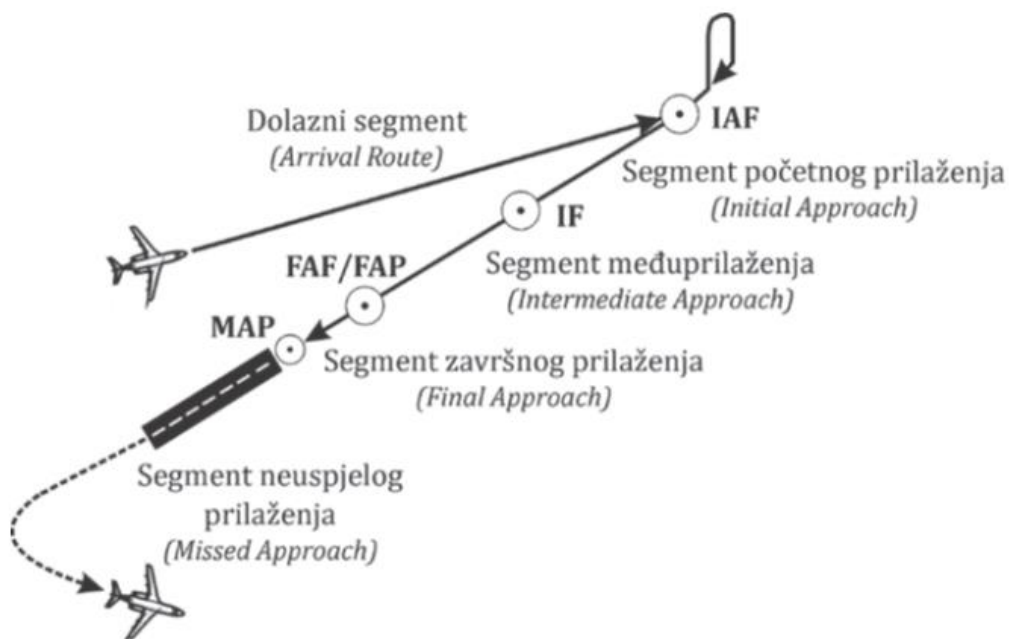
Dolazni segment
(Arrival Route)

IAF

Segment početnog prilaženja
(Initial Approach)

IF

FAF/FAP

Segment međuprilaženja
(Intermediate Approach)

MAP

Segment završnog prilaženja
(Final Approach)

Segment neuspjelog prilaženja
(Missed Approach)